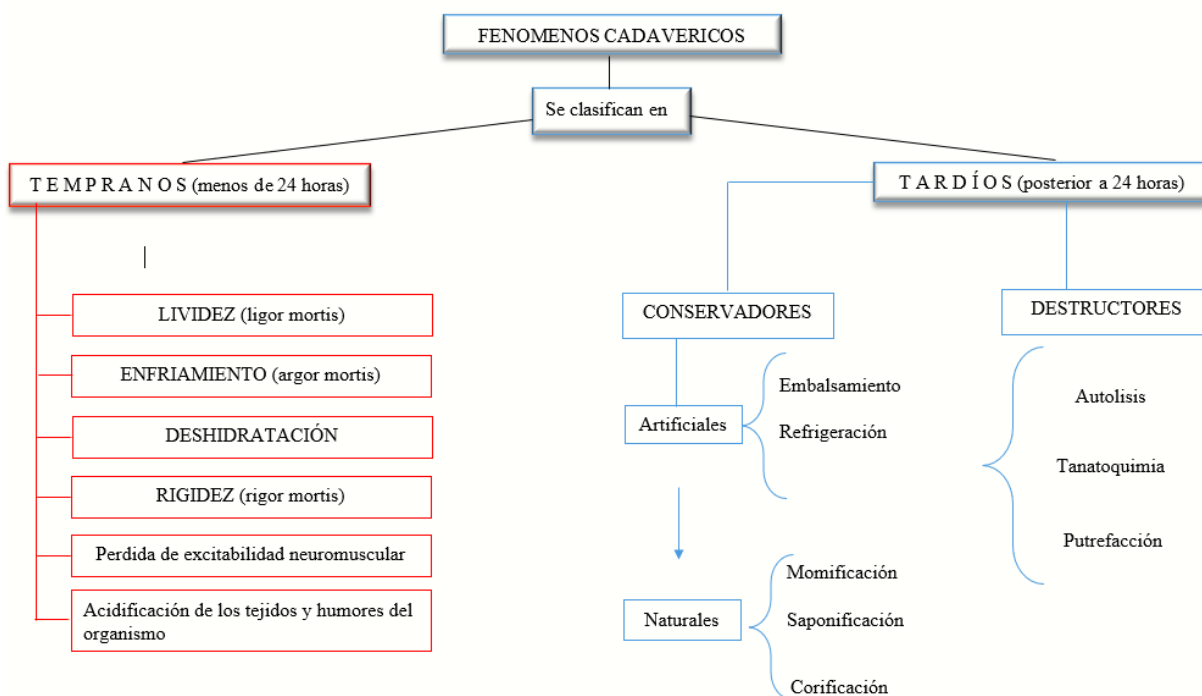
FENOMENOS CADAVERICOS

Se clasifican en

T E M P R A N O S (menos de 24 horas)

LIVIDEZ (ligor mortis)

ENFRIAMIENTO (argor mortis)

DESHIDRATACIÓN

RIGIDEZ (rigor mortis)

Perdida de excitabilidad neuromuscular

Acidificación de los tejidos y humores del organismo

T A R D Í O S (posterior a 24 horas)

CONSERVADORES

Artificiales

Embalsamiento

Refrigeración

Naturales

Momificación

Saponificación

Corificación

DESTRUCTORES

Autolisis

Tanatoquimia

Putrefacción